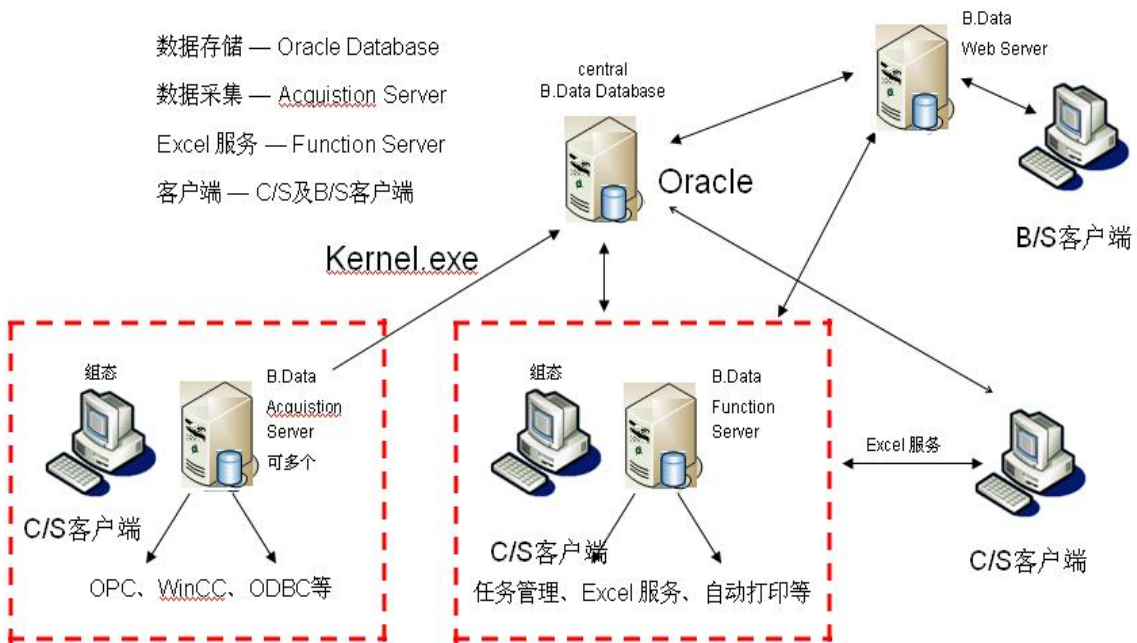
数据存储 — Oracle Database

数据采集 — Acquistion Server

Excel 服务 — Function Server

客户端 — C/S及B/S客户端

central
B.Data Database

Oracle

B.Data
Web Server

B/S客户端

Kernel.exe

组态

B.Data
Acquistion
Server
可多个

C/S客户端

OPC、WinCC、ODBC等

组态

B.Data
Function
Server

C/S客户端

任务管理、Excel 服务、自动打印等

Excel 服务

C/S客户端